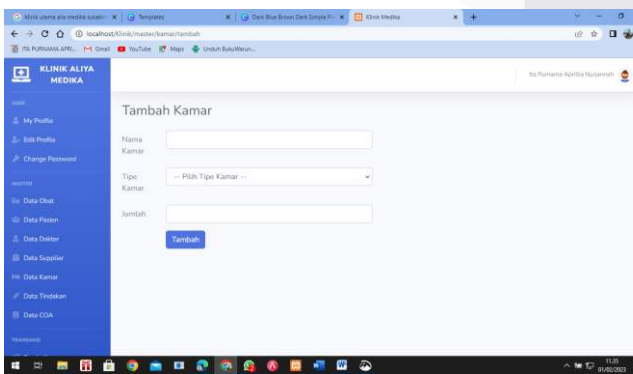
klinik utama alia medika sukabumi | Templates | Dark Blue Brown Dark Simple P... | Klinik Medika

localhost/klinik/master/kamar/tambah

ITA PURNAMA APRIL... Gmail YouTube Maps Unduh Buku/Meruh...

KLINIK ALIYA MEDIKA

Ita Purnama Aprilia Nurjannah

USER

My Profile

Edit Profile

Change Password

MASTER

Data Obat

Data Pasien

Data Dokter

Data Supplier

Data Kamar

Data Tindakan

Data COA

TRANSAKSI

Tambah Kamar

Nama Kamar

Tipe Kamar

-- Pilih Tipe Kamar --

Jumlah

Tambah

11.35
01/02/2023